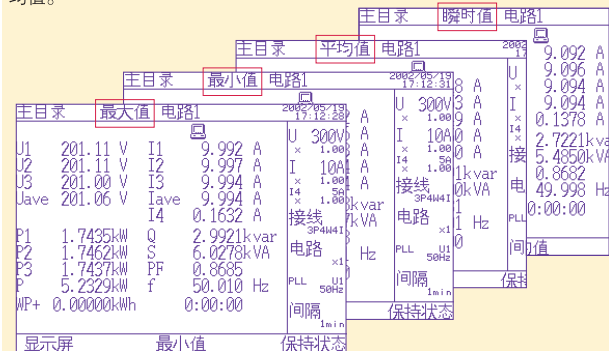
动值。

主目录 瞬时值 电路1
2002 9.092 A
9.096 A
9.094 A
9.094 A
0.1378 A
2.7221kvar
5.4850kVA
0.8682
49.998 Hz
0:00:00
间隔 保持

主目录 平均值 电路1
2002/05/19 17:12:31
U 300V 3 A
I 10A 0 A
I4 5A 0 A
接线 3P4W4I 1kvar 0kVA
电路 ×1 1 Hz
PLL U1 50Hz 0
间隔 1min
保持状态

主目录 最小值 电路1
2002/05/19 17:12:31
A
A
A
A
kvar
kVA
Hz

主目录 最大值 电路1
2002/05/19 17:12:28
U1 201.11 V I1 9.992 A
U2 201.11 V I2 9.997 A
U3 201.00 V I3 9.994 A
Uave 201.06 V Iave 9.994 A
I4 0.1632 A
P1 1.7435kW Q 2.9921kvar
P2 1.7462kW S 6.0278kVA
P3 1.7437kW PF 0.8685
P 5.2329kW f 50.010 Hz
WP+ 0.00000kWh 0:00:00
U 300V ×1.00
I 10A ×1.00
I4 5A ×1.00
接线 3P4W4I
电路 ×1
PLL U1 50Hz
间隔 1min
显示屏 最小值 保持状态